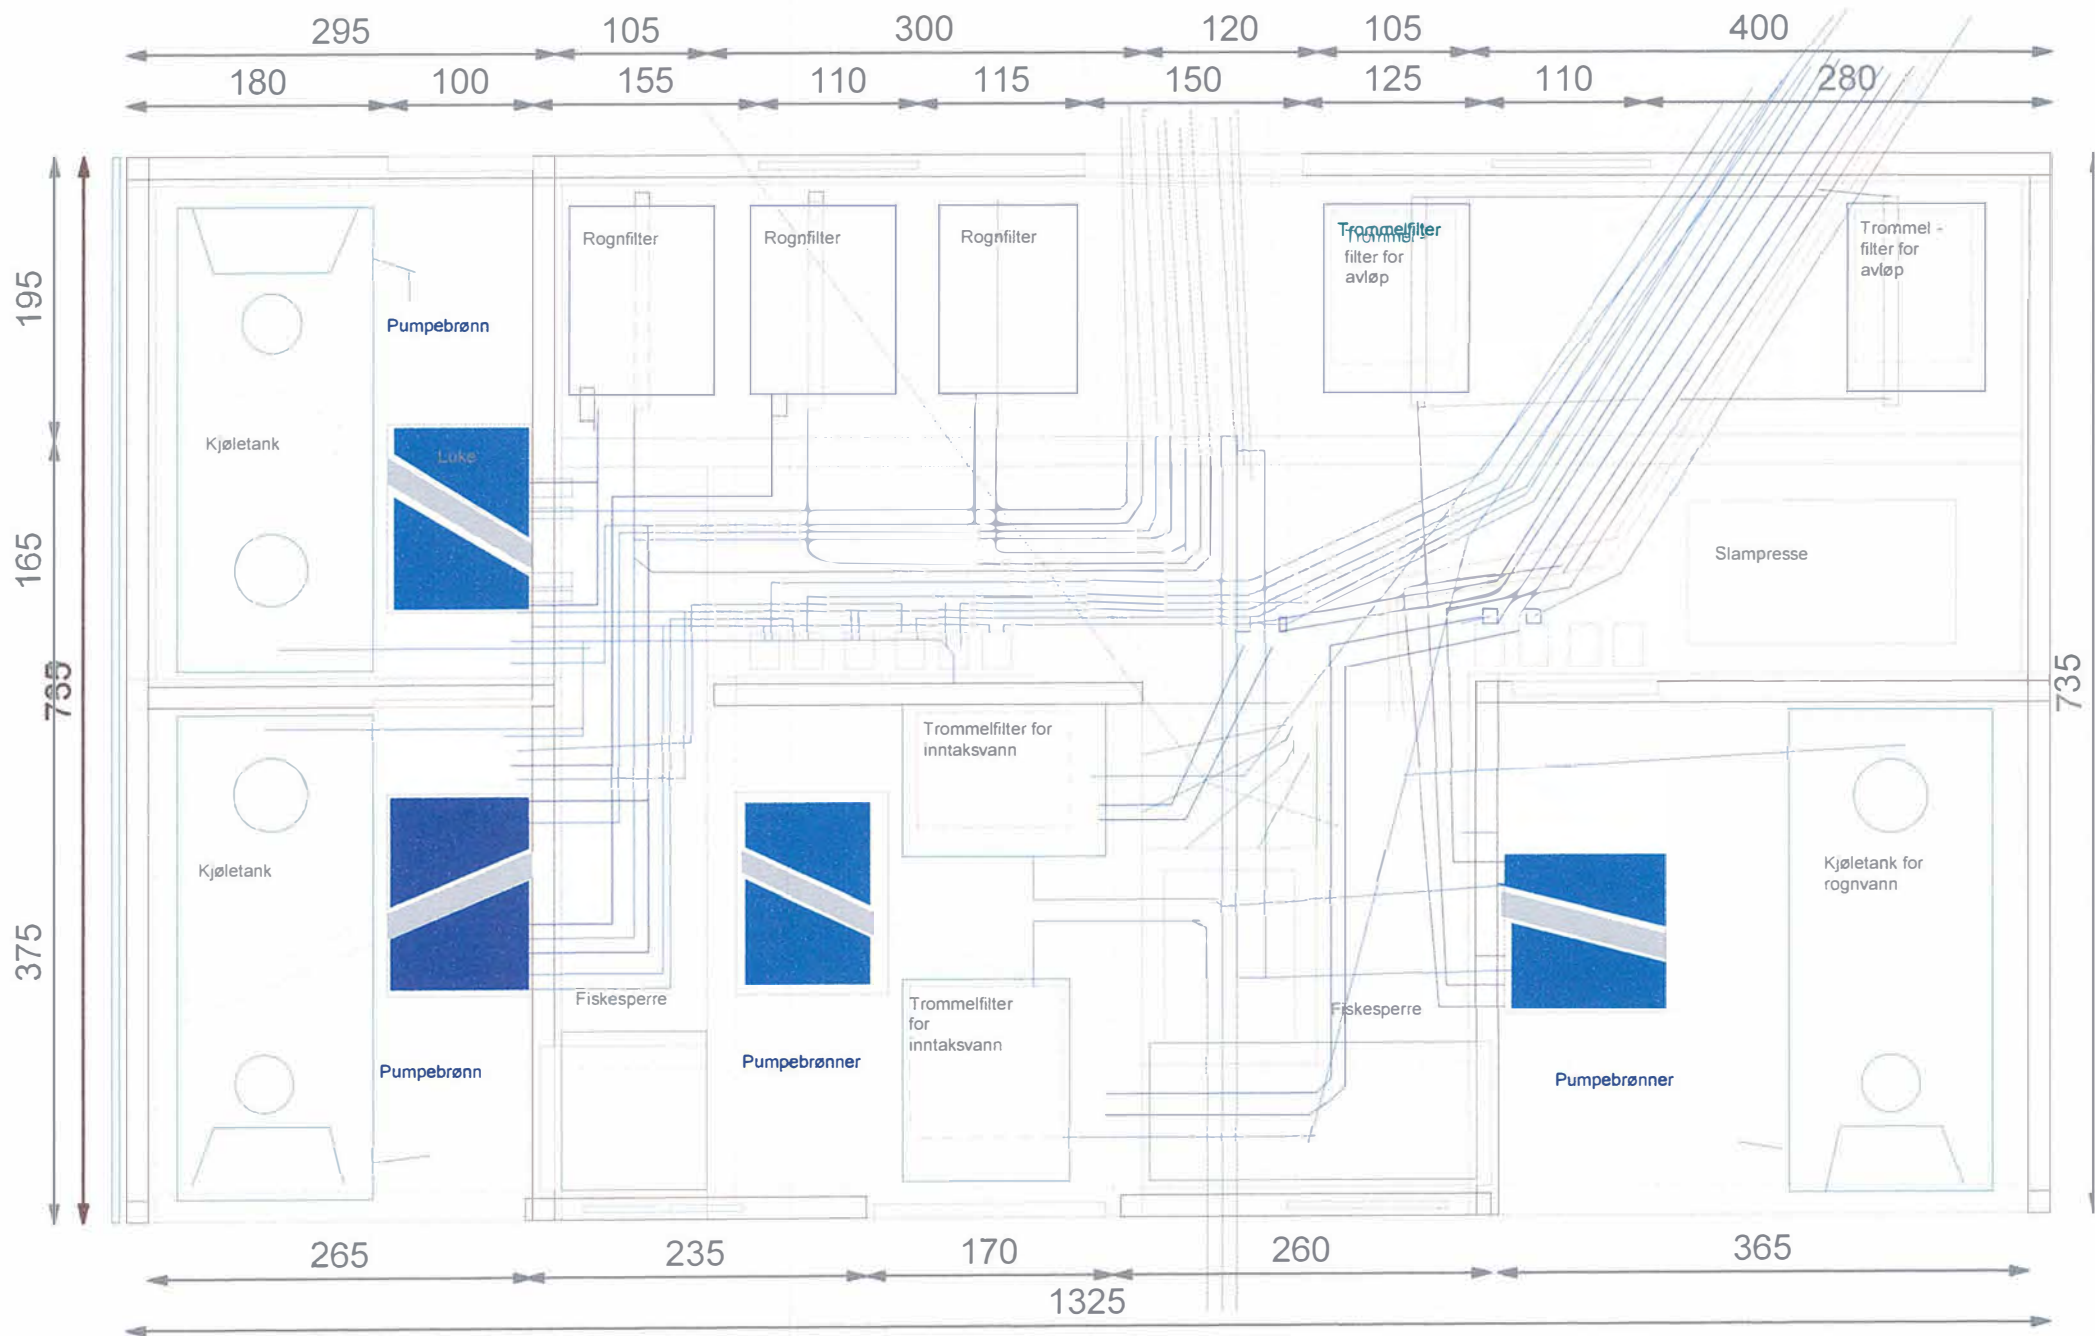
295 105 300 120 105 400

180 100 155 110 115 150 125 110 280

195

165

735

375

735

Rognfilter

Rognfilter

Rognfilter

Trommelfilter
Trommel - filter for avløp

Trommel - filter for avløp

Pumpebrønn

Kjøletank

Luke

Slampresse

Trommelfilter for inntaksvann

Kjøletank

Kjøletank for rognvann

Fiskesperre

Trommelfilter for inntaksvann

Fiskesperre

Pumpebrønn

Pumpebrønner

Pumpebrønner

265 235 170 260 365

1325